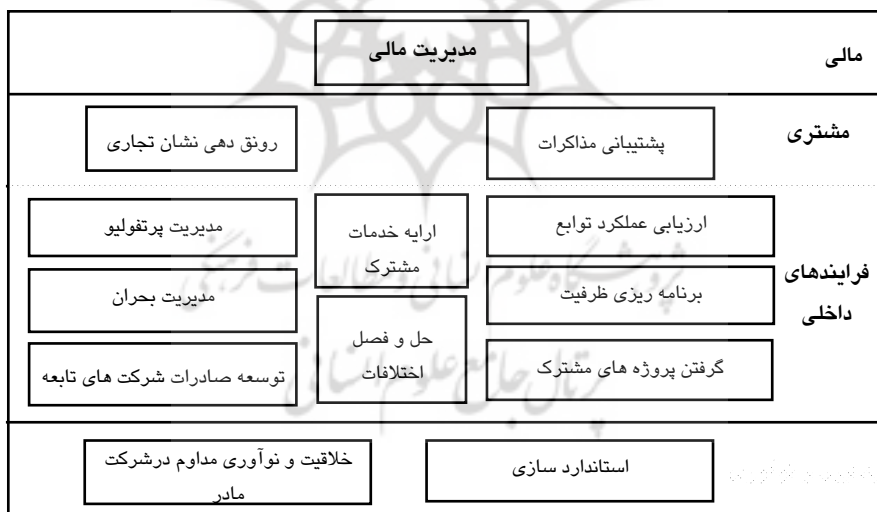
مالی

مدیریت مالی

مشتری

پشتیبانی مذاکرات

رونق دهی نشان تجاری

فرایندهای داخلی

ارزیابی عملکرد توابع

برنامه ریزی ظرفیت

گرفتن پروژه های مشترک

ارایه خدمات مشترک

حل و فصل اختلافات

مدیریت پرتفولیو

مدیریت بحران

توسعه صادرات شرکت های تابعه

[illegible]

استاندارد سازی

خلاقیت و نوآوری مداوم درشرکت مادر